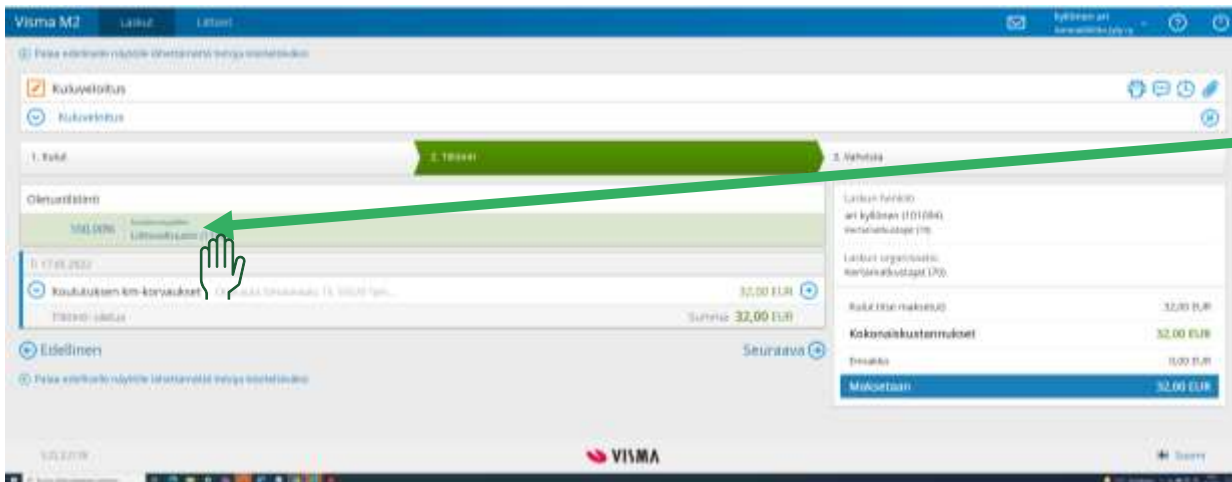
Visma M2 Laskut Liitteet

Palaa edelliseen näyttöön tallentamatta tietoja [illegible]

Kuluveloitus

Kuluveloitus

1. Kulut 2. Tiliöinti 3. Vahvista

Oletustiliöinti

100,00% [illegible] Liiketoiminta (70)

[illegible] 17.01.2022

Koulutuksen km-korvaukset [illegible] 32,00 EUR

Tiliöinti: valittu Summa: 32,00 EUR

Edellinen

Seuraava

Palaa edelliseen näyttöön tallentamatta tietoja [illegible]

Laskun henkilö
ari kylliönen (101084)
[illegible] (70)

Laskun organisaatio
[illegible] (70)

Kulut (itse maksetut) 32,00 EUR

Kokonaiskustannukset 32,00 EUR

Ennakko 0,00 EUR

Maksetaan 32,00 EUR

VISMA

Suomi